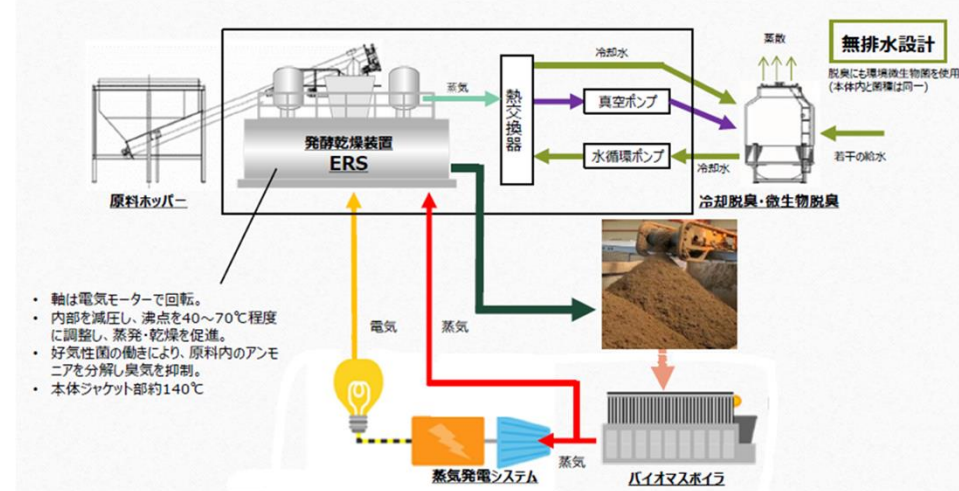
原料ホッパー

発酵乾燥装置
ERS

蒸気

熱交換器

冷却水

真空ポンプ

水循環ポンプ

冷却水

蒸散

無排水設計

脱臭にも環境微生物菌を使用
(本体内と菌種は同一)

若干の給水

冷却脱臭・微生物脱臭

・ 軸は電気モーターで回転。
・ 内部を減圧し、沸点を40～70℃程度に調整し、蒸発・乾燥を促進。
・ 好気性菌の働きにより、原料内のアンモニアを分解し臭気を抑制。
・ 本体ジャケット部約140℃

電気

蒸気

蒸気

蒸気発電システム

バイオマスボイラ